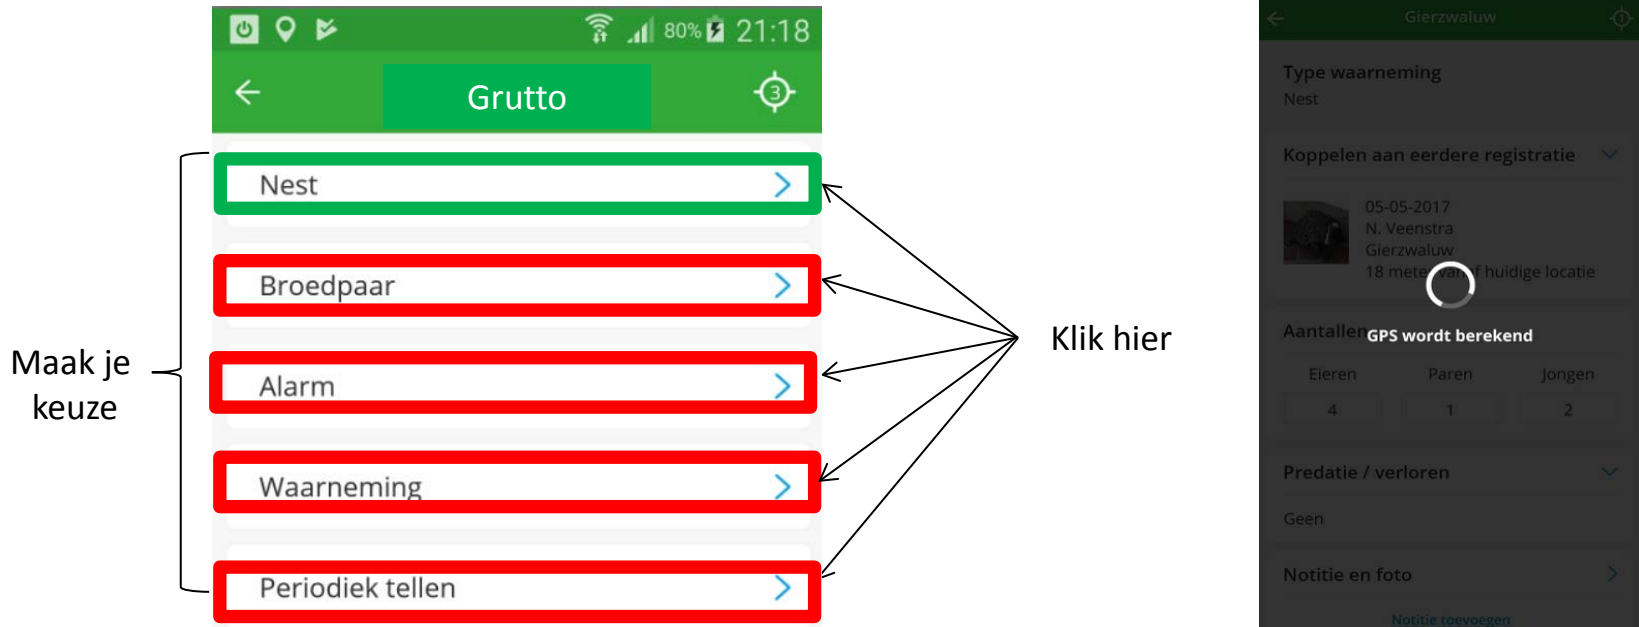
80% 21:18

Grutto

3

Nest

Broedpaar

Alarm

Waarneming

Periodiek tellen

Maak je keuze

Klik hier

Gierzwaluw

Type waarneming
Nest

Koppelen aan eerdere registratie

05-05-2017
N. Veenstra
Gierzwaluw
18 mete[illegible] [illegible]f huidige locatie

Aantallen
GPS wordt berekend

| Eieren | Paren | Jongen |
|---|---|---|
| 4 | 1 | 2 |

Predatie / verloren

Geen

Notitie en foto

Notitie toevoegen